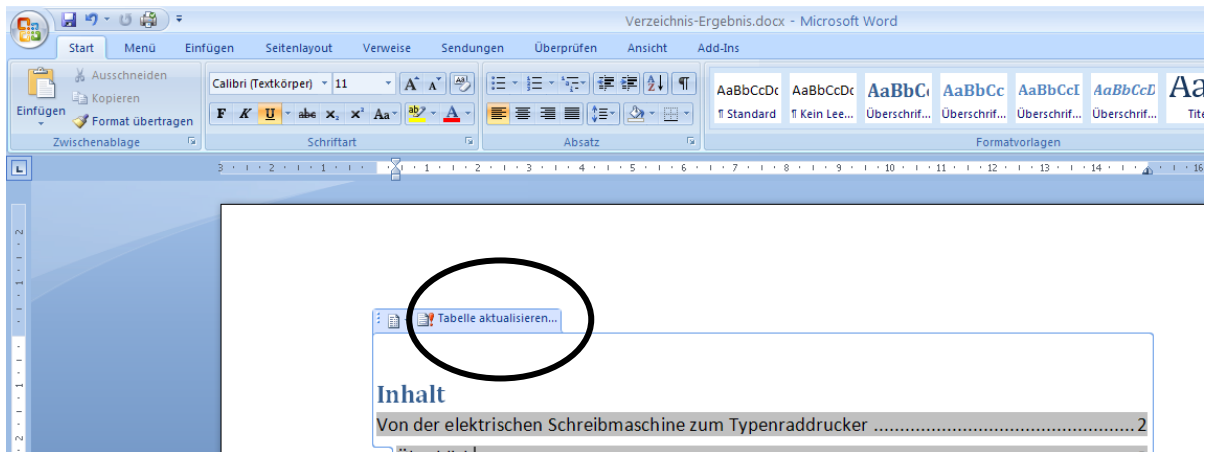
Verzeichnis-Ergebnis.docx - Microsoft Word

Start Menü Einfügen Seitenlayout Verweise Sendungen Überprüfen Ansicht Add-Ins

Ausschneiden
Kopieren
Einfügen
Format übertragen
Zwischenablage

Calibri (Textkörper) 11
F K U abe $x_2$ $x^2$ Aa
Schriftart

Absatz

AaBbCcDc ¶ Standard
AaBbCcDc ¶ Kein Lee...
AaBbC Überschrif...
AaBbCc Überschrif...
AaBbCcI Überschrif...
AaBbCcD Überschrif...
Aa Tite
Formatvorlagen

Tabelle aktualisieren...

Inhalt

Von der elektrischen Schreibmaschine zum Typenraddrucker ........................................................2